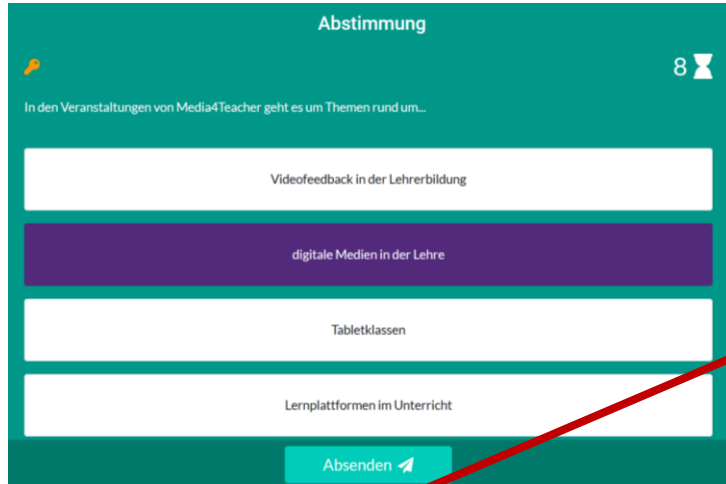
Abstimmung

8

In den Veranstaltungen von Media4Teacher geht es um Themen rund um...

Videofeedback in der Lehrerbildung

digitale Medien in der Lehre

Tabletklassen

Lernplattformen im Unterricht

Absenden